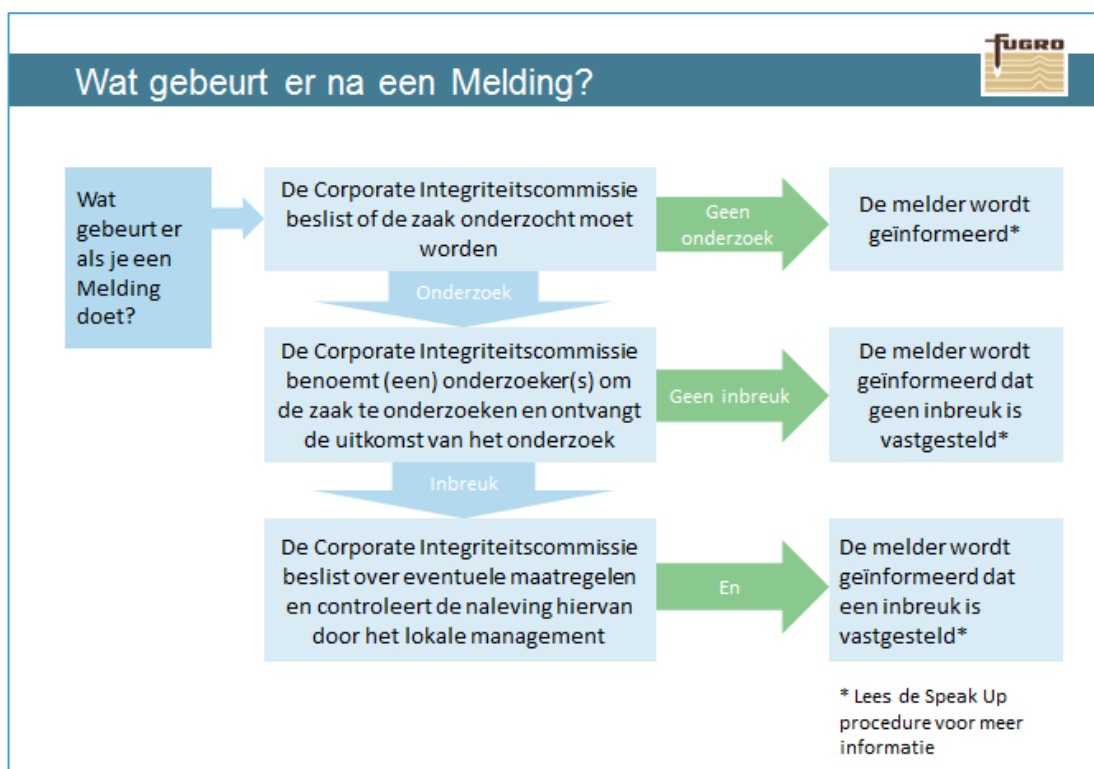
Wat gebeurt er na een Melding?

FUGRO

Wat gebeurt er als je een Melding doet?

De Corporate Integriteitscommissie beslist of de zaak onderzocht moet worden

Geen onderzoek

De melder wordt geïnformeerd*

Onderzoek

De Corporate Integriteitscommissie benoemt (een) onderzoeker(s) om de zaak te onderzoeken en ontvangt de uitkomst van het onderzoek

Geen inbreuk

De melder wordt geïnformeerd dat geen inbreuk is vastgesteld*

Inbreuk

De Corporate Integriteitscommissie beslist over eventuele maatregelen en controleert de naleving hiervan door het lokale management

En

De melder wordt geïnformeerd dat een inbreuk is vastgesteld*

* Lees de Speak Up procedure voor meer informatie